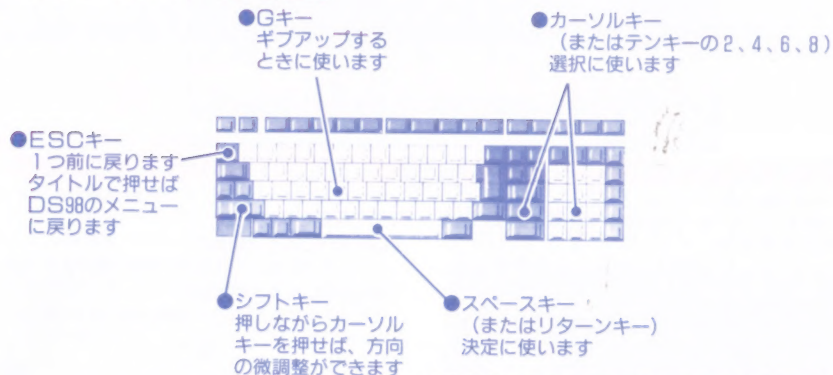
●Gキー
ギブアップするときに使います

●カーソルキー
（またはテンキーの2、4、6、8）
選択に使います

●ESCキー
1つ前に戻ります
タイトルで押せば
DS98のメニューに戻ります

●シフトキー
押しながらカーソルキーを押せば、方向の微調整ができます

●スペースキー
（またはリターンキー）
決定に使います